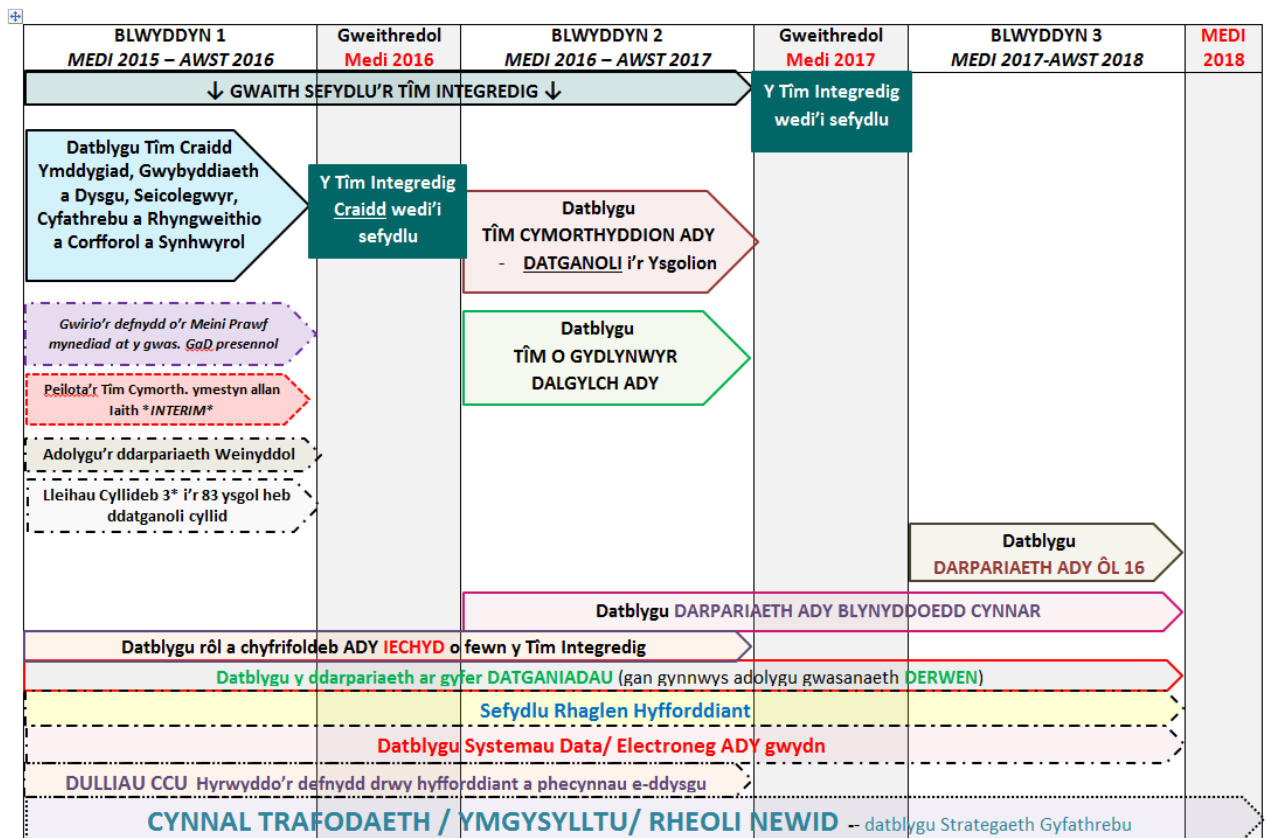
BLWYDDYN 1
MEDI 2015 – AWST 2016

Gweithredol
Medi 2016

BLWYDDYN 2
MEDI 2016 – AWST 2017

Gweithredol
Medi 2017

BLWYDDYN 3
MEDI 2017-AWST 2018

MEDI
2018

↓ GWAITH SEFYDLU'R TÎM INTEGREDIG ↓

Y Tîm Integredig wedi'i sefydlu

Datblygu Tîm Craidd Ymddygiad, Gwybyddiaeth a Dysgu, Seicolegwyr, Cyfathrebu a Rhyngweithio a Corfforol a Synhwyrol

Y Tîm Integredig Craidd wedi'i sefydlu

Datblygu
TÎM CYMORTHYDDION ADY
- DATGANOLI i'r Ysgolion

Gwirio'r defnydd o'r Meini Prawf mynediad at y gwas. GaD presennol

Datblygu
TÎM O GYDLYNWYR
DALGYLCH ADY

Peilota'r Tîm Cymorth. ymestyn allan Iaith *INTERIM*

Adolygu'r ddarpariaeth Weinyddol

Lleihau Cyllideb 3* i'r 83 ysgol heb ddatganoli cyllid

Datblygu
DARPARIAETH ADY ÔL 16

Datblygu DARPARIAETH ADY BLYNYDDOEDD CYNNAR

Datblygu rôl a chyfrifoldeb ADY IECHYD o fewn y Tîm Integredig

Datblygu y ddarpariaeth ar gyfer DATGANIADAU (gan gynnwys adolygu gwasanaeth DERWEN)

Sefydlu Rhaglen Hyfforddiant

Datblygu Systemau Data/ Electroneg ADY gwydn

DULLIAU CCU Hyrwyddo'r defnydd drwy hyfforddiant a phecynnau e-ddysgu

CYNNAL TRAFODAETH / YMGYSYLLTU/ RHEOLI NEWID – datblygu Strategaeth Gyfathrebu